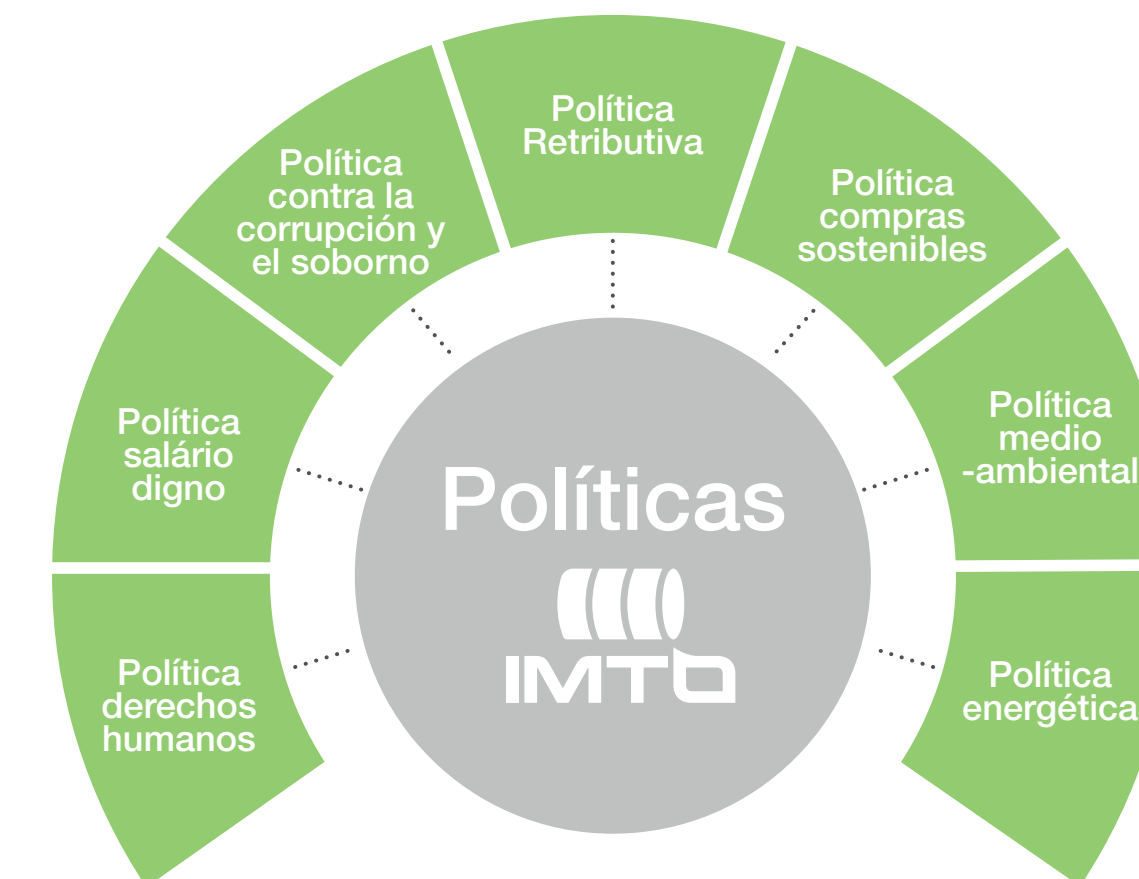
Política Retributiva

Política contra la corrupción y el soborno

Política compras sostenibles

Política salário digno

Política medio -ambiental

Políticas

IMTO

Política derechos humanos

Política energética